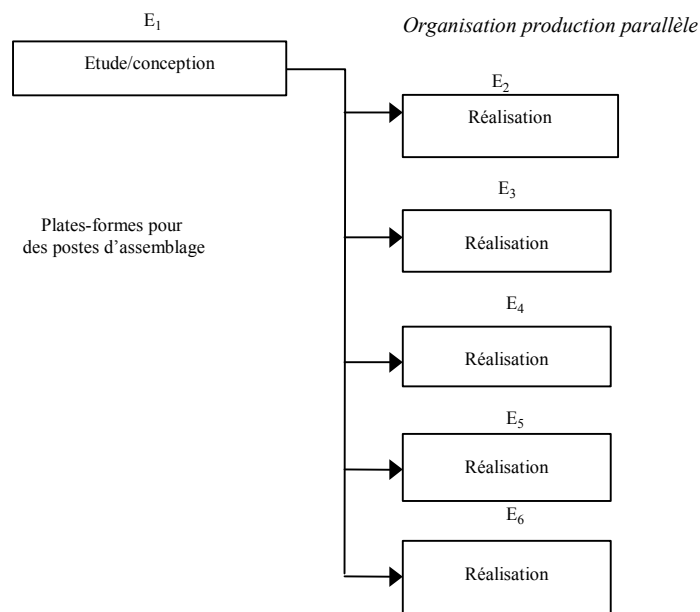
$E_1$

Etude/conception

*Organisation production parallèle*

$E_2$

Réalisation

Plates-formes pour des postes d'assemblage

$E_3$

Réalisation

$E_4$

Réalisation

$E_5$

Réalisation

$E_6$

Réalisation